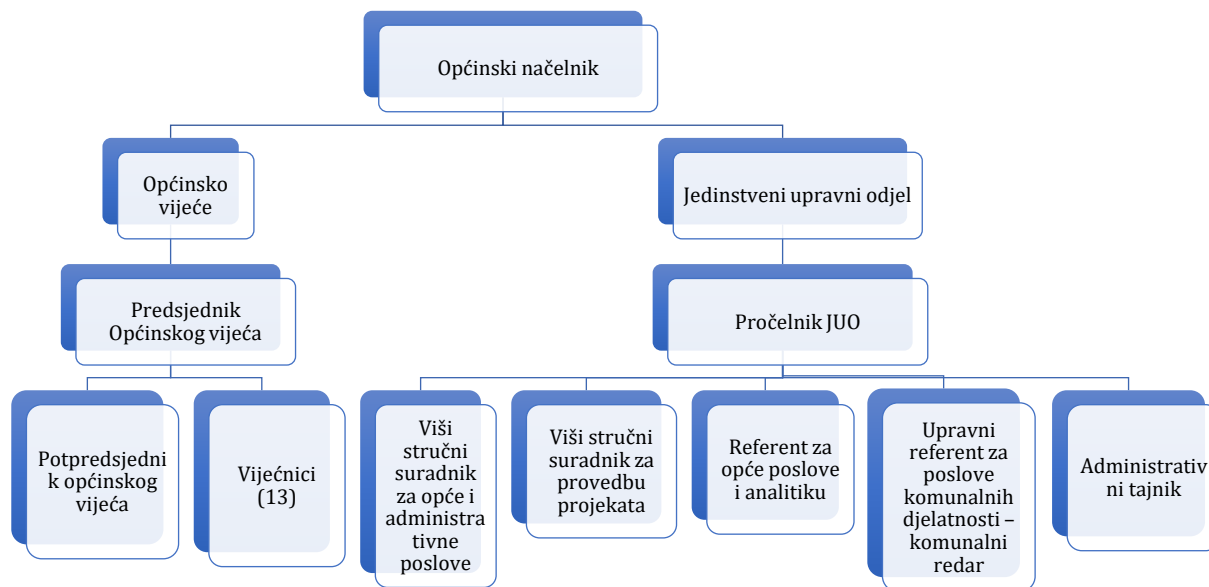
Općinski načelnik

Općinsko vijeće

Jedinstveni upravni odjel

Predsjednik Općinskog vijeća

Pročelnik JUO

Potpredsjednik općinskog vijeća

Vijećnici (13)

Viši stručni suradnik za opće i administrativne poslove

Viši stručni suradnik za provedbu projekata

Referent za opće poslove i analitiku

Upravni referent za poslove komunalnih djelatnosti – komunalni redar

Administrativni tajnik